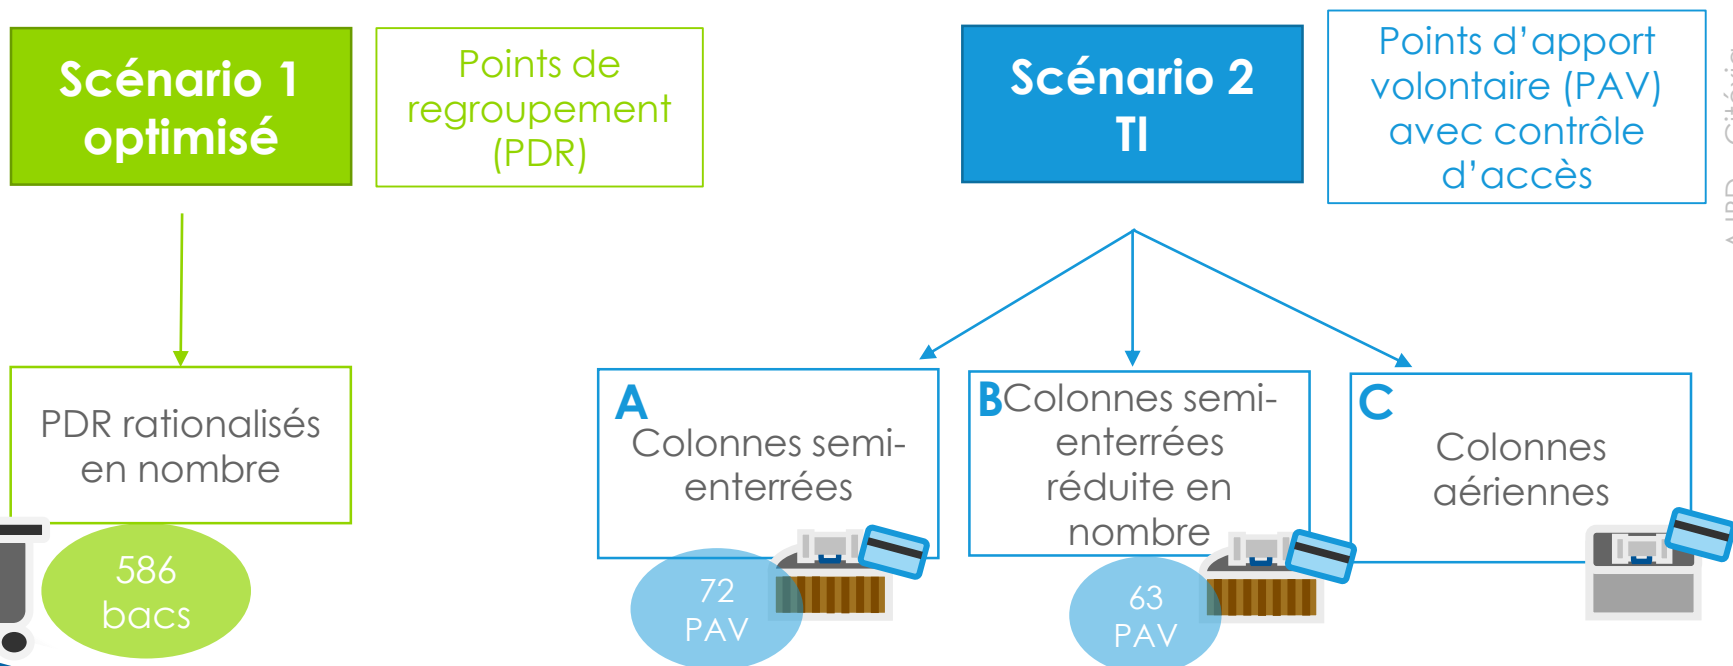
Scénario 1 optimisé

Points de regroupement (PDR)

Scénario 2 TI

Points d'apport volontaire (PAV) avec contrôle d'accès

PDR rationalisés en nombre

586 bacs

A Colonnes semi-enterrées

72 PAV

B Colonnes semi-enterrées réduite en nombre

63 PAV

C Colonnes aériennes